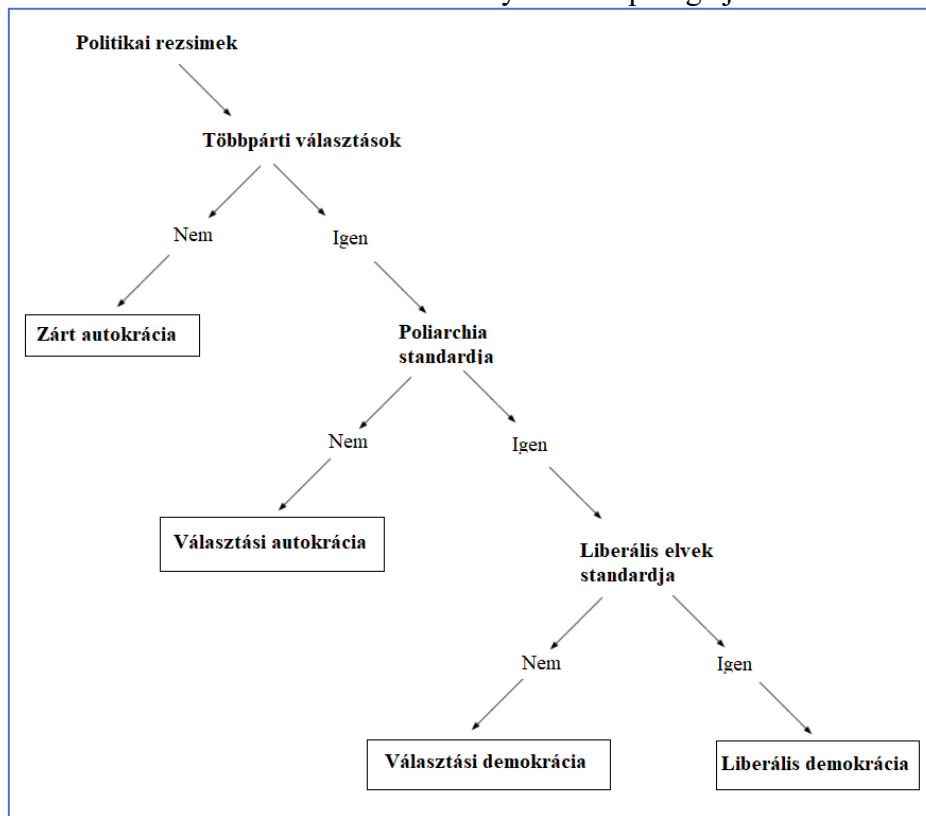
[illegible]

Politikai rezsimek

Többpárti választások

Nem

Igen

Zárt autokrácia

Poliarchia standardja

Nem

Igen

Választási autokrácia

Liberális elvek standardja

Nem

Igen

Választási demokrácia

Liberális demokrácia